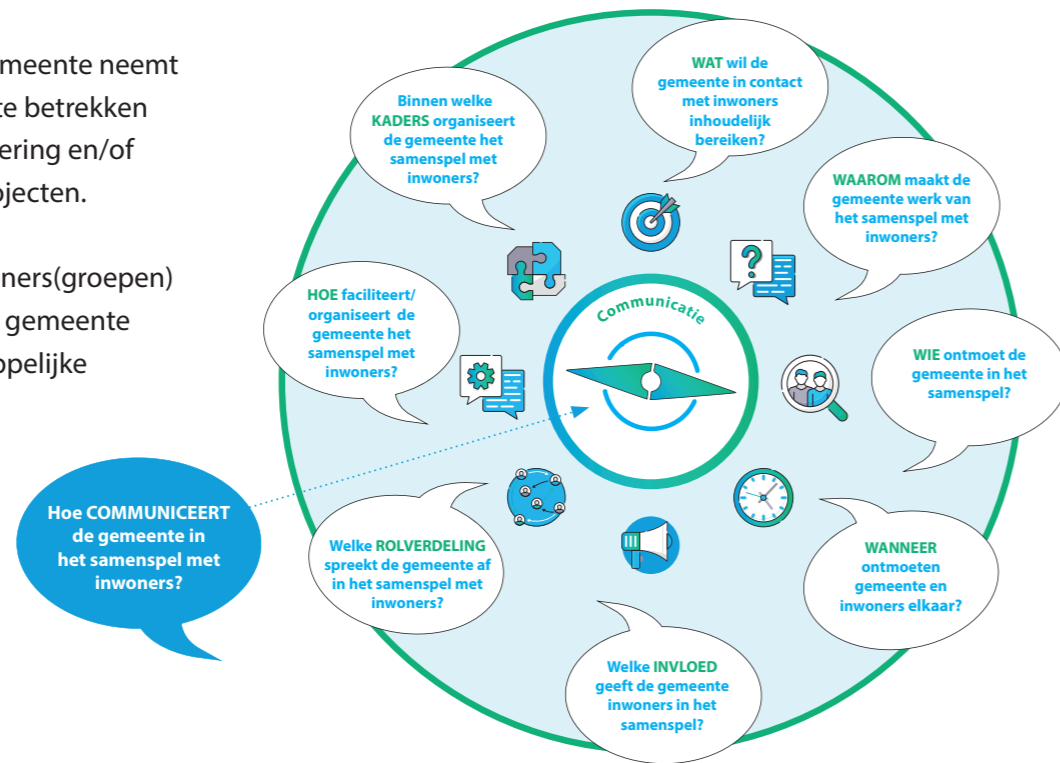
meente neemt
te betrekken
ering en/of
ojecten.

ners(groepen)
gemeente
pelijke

WAT wil de gemeente in contact met inwoners inhoudelijk bereiken?

Binnen welke KADERS organiseert de gemeente het samenspel met inwoners?

WAAROM maakt de gemeente werk van het samenspel met inwoners?

HOE faciliteert/ organiseert de gemeente het samenspel met inwoners?

Communicatie

WIE ontmoet de gemeente in het samenspel?

Hoe COMMUNICEERT de gemeente in het samenspel met inwoners?

Welke ROLVERDELING spreekt de gemeente af in het samenspel met inwoners?

WANNEER ontmoeten gemeente en inwoners elkaar?

Welke INVLOED geeft de gemeente inwoners in het samenspel?